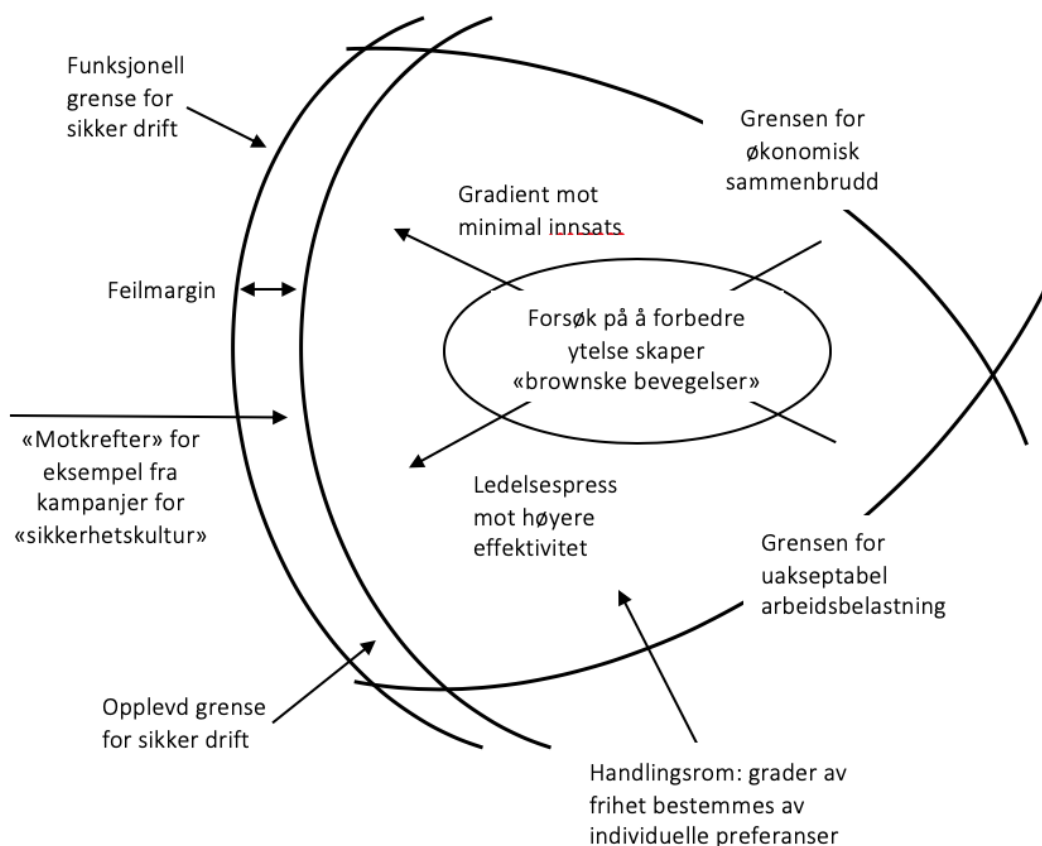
Funksjonell grense for sikker drift

Grensen for økonomisk sammenbrudd

Gradient mot minimal innsats

Feilmargin

Forsøk på å forbedre ytelse skaper «brownske bevegelser»

«Motkrefter» for eksempel fra kampanjer for «sikkerhetskultur»

Ledelsespress mot høyere effektivitet

Grensen for uakseptabel arbeidsbelastning

Opplevd grense for sikker drift

Handlingsrom: grader av frihet bestemmes av individuelle preferanser